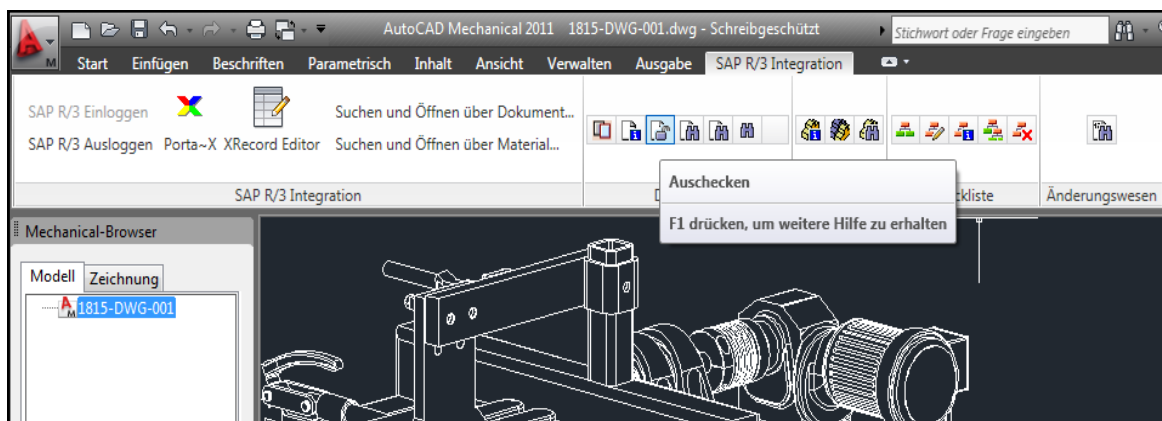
AutoCAD Mechanical 2011 1815-DWG-001.dwg - Schreibgeschützt

Stichwort oder Frage eingeben

Start Einfügen Beschriften Parametrisch Inhalt Ansicht Verwalten Ausgabe SAP R/3 Integration

SAP R/3 Einloggen
SAP R/3 Ausloggen Porta~X XRecord Editor Suchen und Öffnen über Dokument...
Suchen und Öffnen über Material...

SAP R/3 Integration

D

Auschecken

F1 drücken, um weitere Hilfe zu erhalten

ckliste

Änderungswesen

Mechanical-Browser

Modell Zeichnung

1815-DWG-001